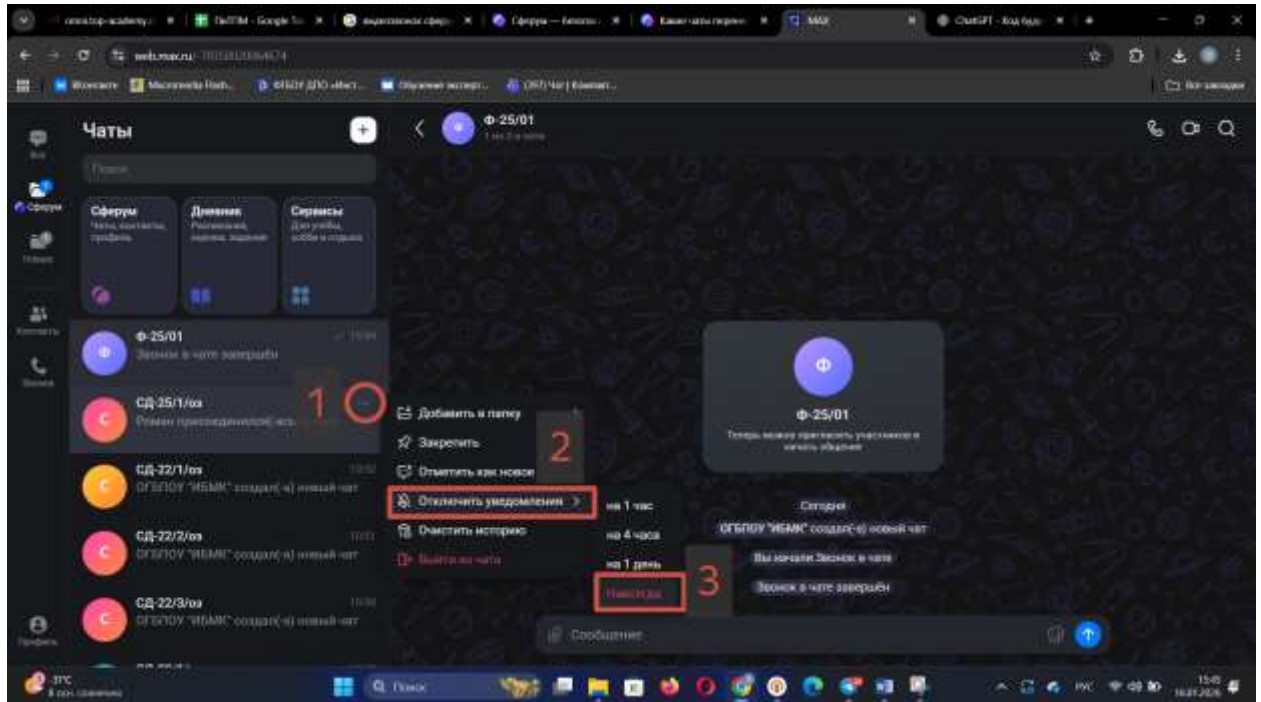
web.max.ru

Чаты

Поиск

Сферум
Чаты, контакты, профиль

Дневник
Расписание, оценки, задания

Сервисы
Для учебы, хобби и отдыха

Ф-25/01
Звонок в чате завершён

СД-25/1/оз
Роман присоединился(ась)

СД-22/1/оз
ОГБПОУ "ИБМК" создал(-а) новый чат

СД-22/2/оз
ОГБПОУ "ИБМК" создал(-а) новый чат

СД-22/3/оз
ОГБПОУ "ИБМК" создал(-а) новый чат

1

Добавить в папку
Закрепить
Отметить как новое
Отключить уведомления
Очистить историю
Выйти из чата

2

на 1 час
на 4 часа
на 1 день
Навсегда

3

Ф-25/01

Ф-25/01
Теперь можно пригласить участников и начать общение

Сегодня
ОГБПОУ "ИБМК" создал(-а) новый чат
Вы начали Звонок в чате
Звонок в чате завершён

Сообщение

Поиск
РУС